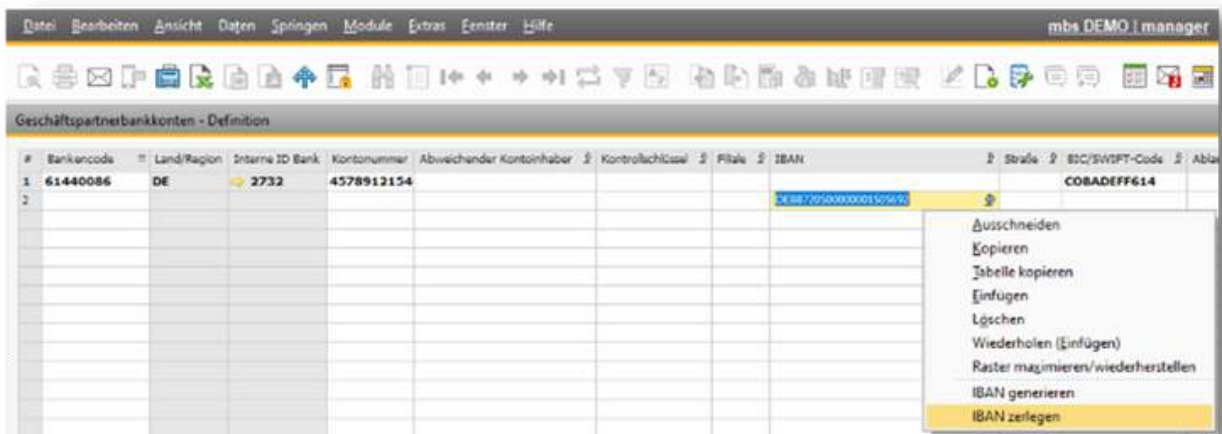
Datei Bearbeiten Ansicht Daten Springen Module Extras Fenster Hilfe

mbs DEMO | manager

Geschäftspartnerbankkonten - Definition

| # | Bankencode | Land/Region | Interne ID Bank | Kontonummer | Abweichender Kontoinhaber | Kontrollschlüssel | Filiale | IBAN | Straße | BIC/SWIFT-Code | Abla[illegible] |
|---|---|---|---|---|---|---|---|---|---|---|---|
| 1 | 61440086 | DE | 2732 | 4578912154 | | | | | | COBADEFF614 | |
| 2 | | | | | | | | DE08720500000001505690 | | | |

Ausschneiden
Kopieren
Tabelle kopieren
Einfügen
Löschen
Wiederholen (Einfügen)
Raster maximieren/wiederherstellen
IBAN generieren
IBAN zerlegen